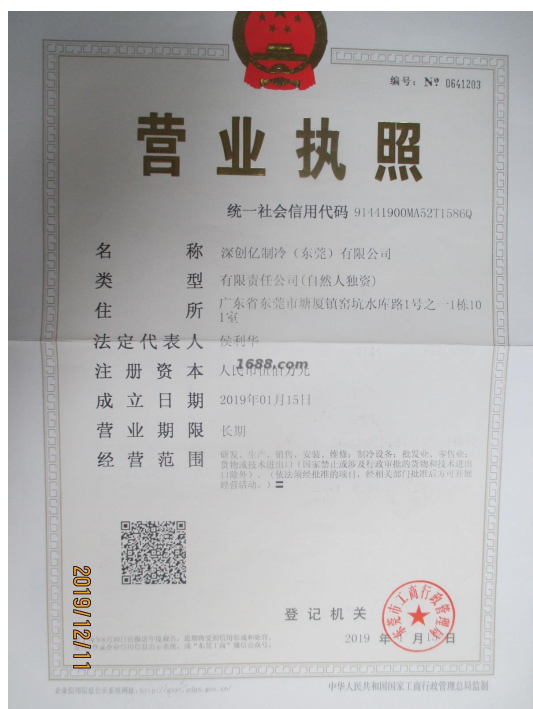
编号：№ 0641203

营业执照

统一社会信用代码 91441900MA52T1586Q

名　　称　深创亿制冷（东莞）有限公司

类　　型　有限责任公司(自然人独资)

住　　所　广东省东莞市塘厦镇窑坑水库路1号之一1栋101室

法定代表人　侯利华

1688.com

注册资本　人民币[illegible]万元

成立日期　2019年01月15日

营业期限　长期

经营范围　研发、生产、销售、安装、维修：制冷设备；批发业、零售业；货物或技术进出口（国家禁止或涉及行政审批的货物和技术进出口除外）。（依法须经批准的项目，经相关部门批准后方可开展经营活动。）

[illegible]

登记机关

2019年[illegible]月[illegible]日

东莞市工商行政管理局

2019/12/11

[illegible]

中华人民共和国国家工商行政管理总局监制